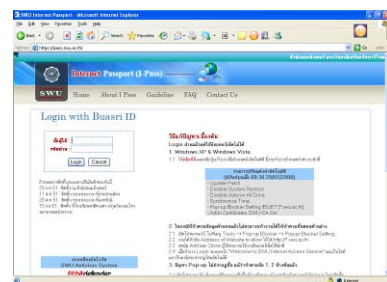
SWU Internet Passport - Microsoft Internet Explorer

File Edit View Favorites Tools Help

Back Search Favorites

Address https://pass.swu.ac.th/

Go

Internet Passport (I-Pass)

SWU

Home About I-Pass Guideline FAQ Contact Us

Login with Buasri ID

ชื่อผู้ใช้ :
รหัสผ่าน :

Login Cancel

วิธีแก้ปัญหา เบื้องต้น
Login ด้วยตนเองได้ที่สามารถใช้งานได้
1. Windows XP & Windows Vista

Update Patch
Disable System Restore
Disable Autorun All Drive
Synchronize Time
Pop-up Blocker Setting (IE)
Add Certificates SWU-CA.Cer

2.
3. Open Pop-up

SWU Antivirus System
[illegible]